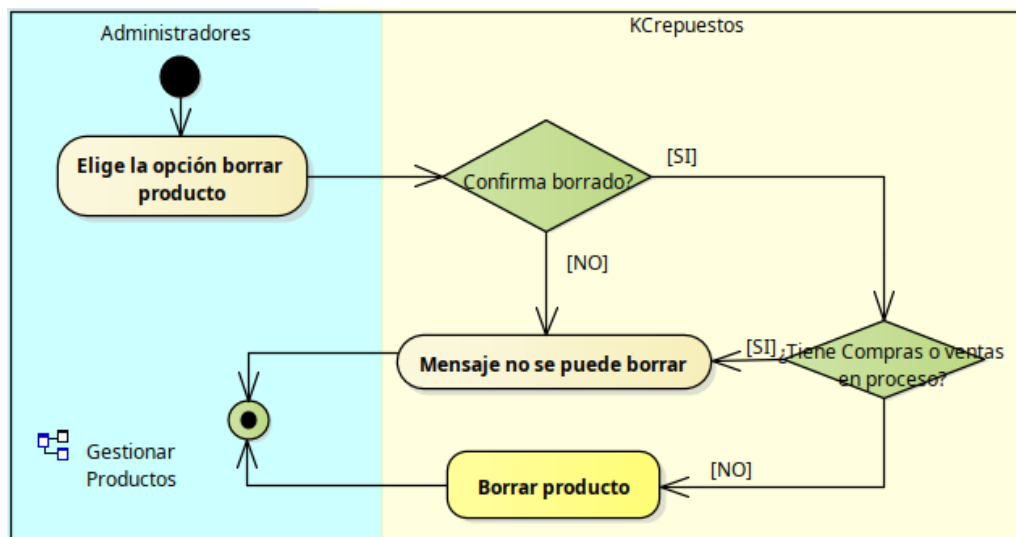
Administradores

KCrepuestos

Elige la opción borrar producto

Confirma borrado?

[SI]

[NO]

Mensaje no se puede borrar

[SI]

¿Tiene Compras o ventas en proceso?

Gestionar Productos

[NO]

Borrar producto